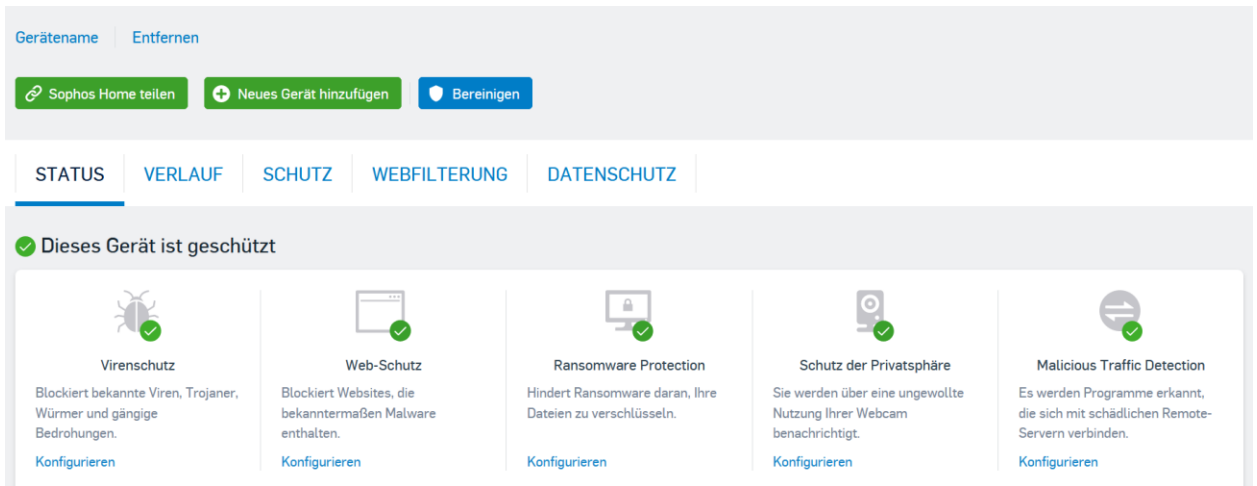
Gerätename Entfernen

Sophos Home teilen

Neues Gerät hinzufügen

Bereinigen

STATUS VERLAUF SCHUTZ WEBFILTERUNG DATENSCHUTZ

Dieses Gerät ist geschützt

Virenschutz

Blockiert bekannte Viren, Trojaner, Würmer und gängige Bedrohungen.

Konfigurieren

Web-Schutz

Blockiert Websites, die bekanntermaßen Malware enthalten.

Konfigurieren

Ransomware Protection

Hindert Ransomware daran, Ihre Dateien zu verschlüsseln.

Konfigurieren

Schutz der Privatsphäre

Sie werden über eine ungewollte Nutzung Ihrer Webcam benachrichtigt.

Konfigurieren

Malicious Traffic Detection

Es werden Programme erkannt, die sich mit schädlichen Remote-Servern verbinden.

Konfigurieren